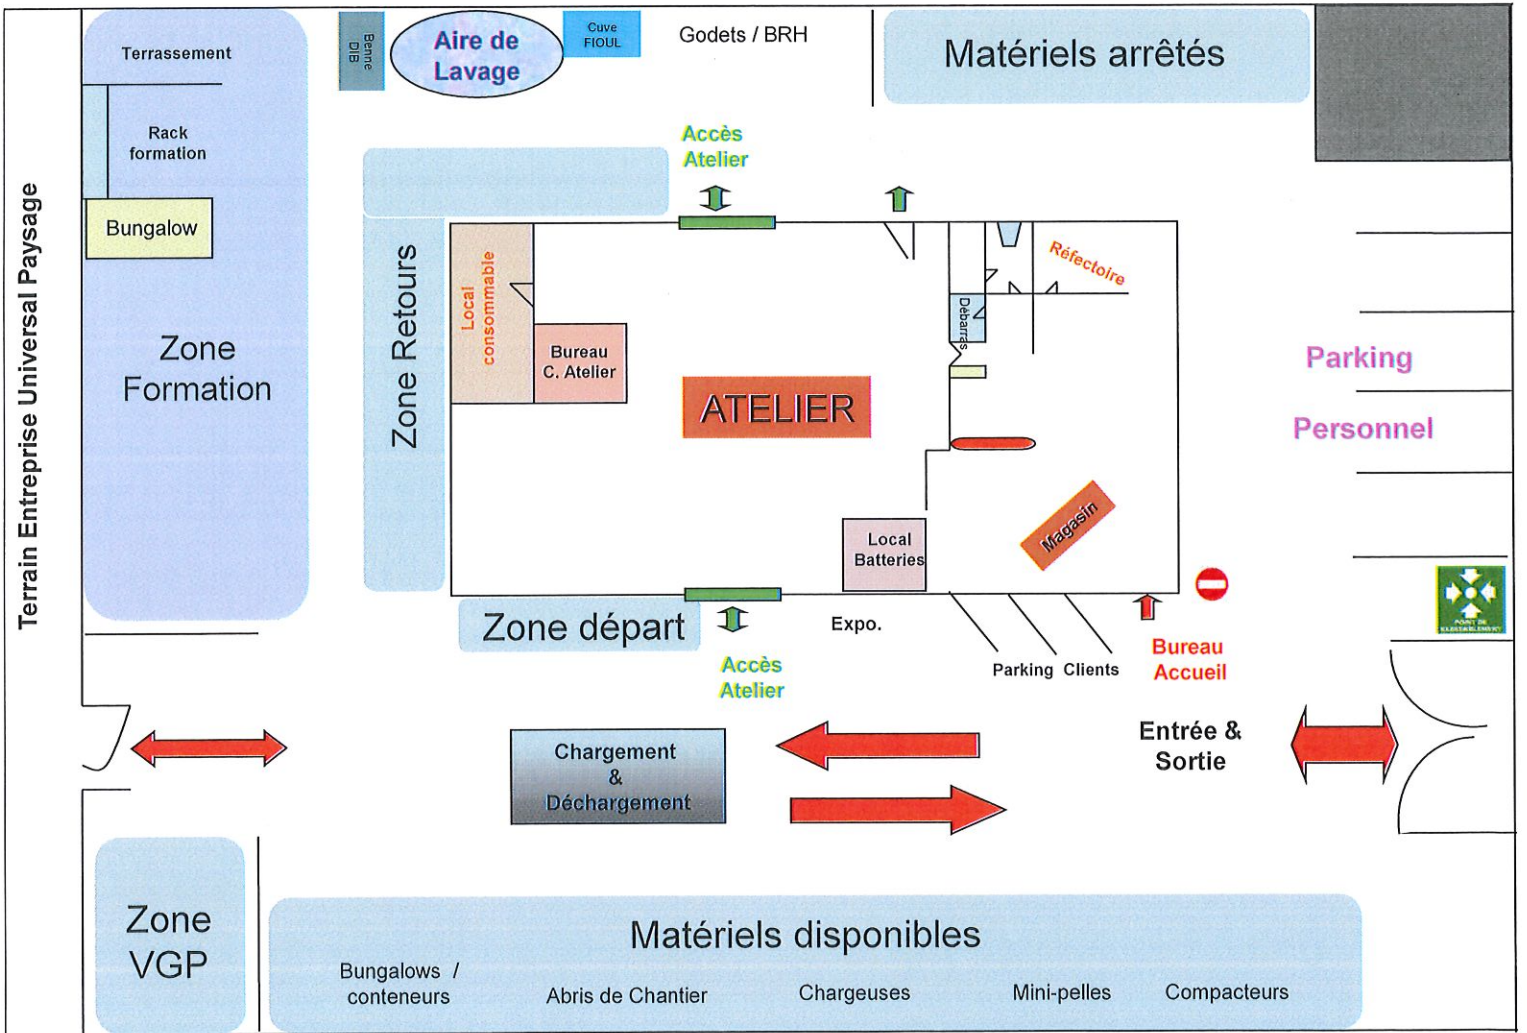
Terrain Entreprise Universal Paysage

Terrassement

Rack formation

Bungalow

Zone Formation

Benne DIB

Aire de Lavage

Cuve FIOUL

Godets / BRH

Matériels arrêtés

Accès Atelier

Zone Retours

Local consommable

Bureau C. Atelier

ATELIER

Réfectoire

Débarras

Magasin

Local Batteries

Parking

Personnel

Zone départ

Accès Atelier

Expo.

Parking Clients

Bureau Accueil

Entrée & Sortie

Chargement & Déchargement

Zone VGP

Matériels disponibles

Bungalows / conteneurs

Abris de Chantier

Chargeuses

Mini-pelles

Compacteurs